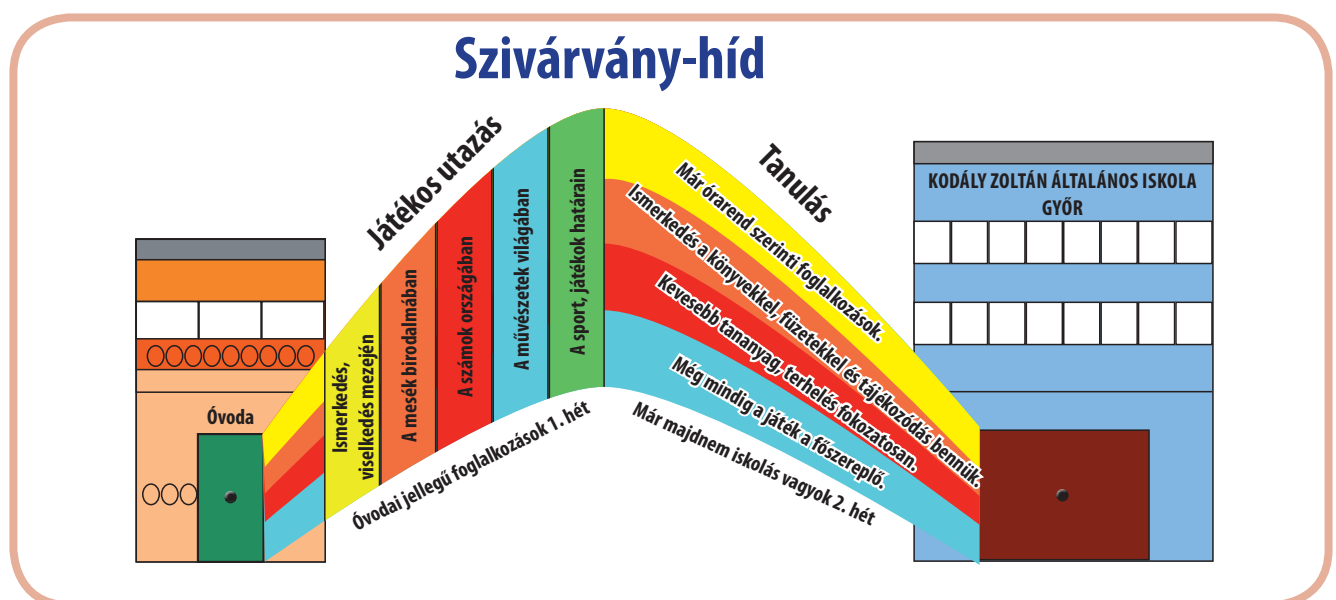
Szivárvány-híd

Óvoda

Játékos utazás

Ismerkedés, viselkedés mezején

A mesék birodalmában

A számok országában

A művészetek világában

A sport, játékok határain

Óvodai jellegű foglalkozások 1. hét

Tanulás

Már órarend szerinti foglalkozások.

Ismerkedés a könyvekkel, füzetekkel és tájékozódás bennük.

Kevesebb tananyag, terhelés fokozatosan.

Még mindig a játék a főszereplő.

Már majdnem iskolás vagyok 2. hét

KODÁLY ZOLTÁN ÁLTALÁNOS ISKOLA GYŐR